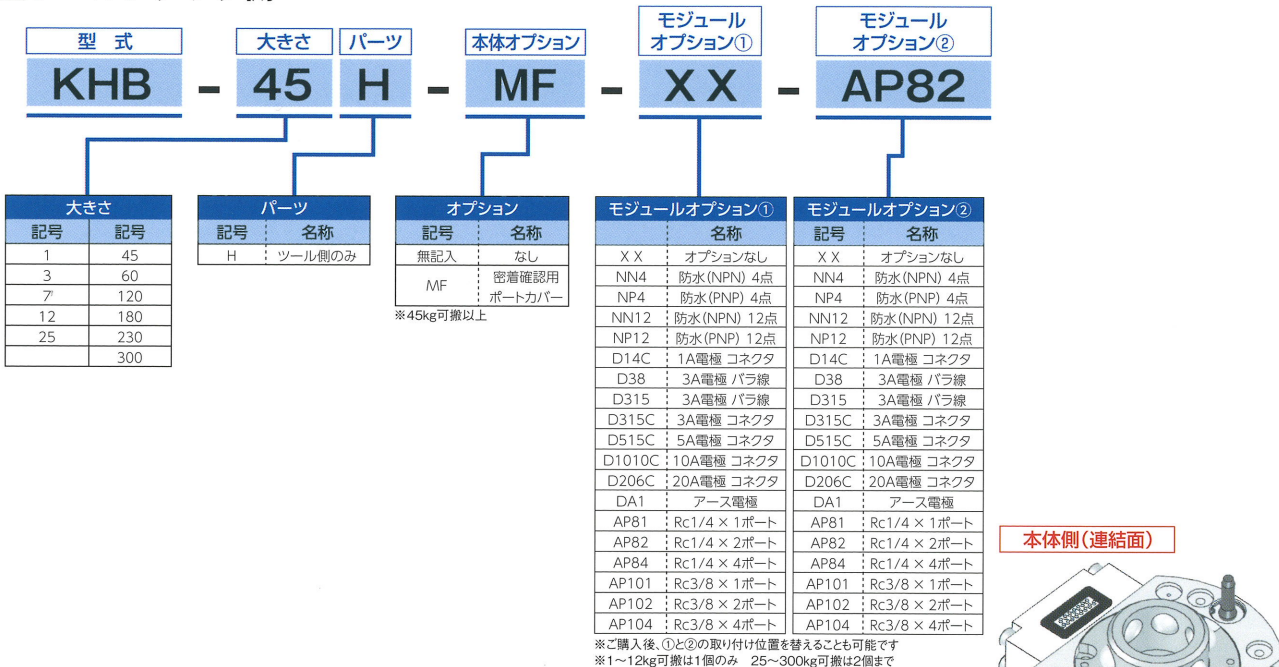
| 型 式 | | 大きさ | パーツ | | 本体オプション | | モジュール オプション① | | モジュール オプション② |
|---|---|---|---|---|---|---|---|---|---|
| KHB | - | 45 | H | - | MF | - | X X | - | AP82 |

| 大きさ | |
|---|---|
| 記号 | 記号 |
| 1 | 45 |
| 3 | 60 |
| 7 | 120 |
| 12 | 180 |
| 25 | 230 |
| | 300 |

| パーツ | |
|---|---|
| 記号 | 名称 |
| H | ツール側のみ |

| オプション | |
|---|---|
| 記号 | 名称 |
| 無記入 | なし |
| MF | 密着確認用ポートカバー |

※45kg可搬以上

| モジュールオプション① | |
|---|---|
| | 名称 |
| X X | オプションなし |
| NN4 | 防水(NPN) 4点 |
| NP4 | 防水(PNP) 4点 |
| NN12 | 防水(NPN) 12点 |
| NP12 | 防水(PNP) 12点 |
| D14C | 1A電極 コネクタ |
| D38 | 3A電極 バラ線 |
| D315 | 3A電極 バラ線 |
| D315C | 3A電極 コネクタ |
| D515C | 5A電極 コネクタ |
| D1010C | 10A電極 コネクタ |
| D206C | 20A電極 コネクタ |
| DA1 | アース電極 |
| AP81 | Rc1/4 × 1ポート |
| AP82 | Rc1/4 × 2ポート |
| AP84 | Rc1/4 × 4ポート |
| AP101 | Rc3/8 × 1ポート |
| AP102 | Rc3/8 × 2ポート |
| AP104 | Rc3/8 × 4ポート |

| モジュールオプション② | |
|---|---|
| 記号 | 名称 |
| X X | オプションなし |
| NN4 | 防水(NPN) 4点 |
| NP4 | 防水(PNP) 4点 |
| NN12 | 防水(NPN) 12点 |
| NP12 | 防水(PNP) 12点 |
| D14C | 1A電極 コネクタ |
| D38 | 3A電極 バラ線 |
| D315 | 3A電極 バラ線 |
| D315C | 3A電極 コネクタ |
| D515C | 5A電極 コネクタ |
| D1010C | 10A電極 コネクタ |
| D206C | 20A電極 コネクタ |
| DA1 | アース電極 |
| AP81 | Rc1/4 × 1ポート |
| AP82 | Rc1/4 × 2ポート |
| AP84 | Rc1/4 × 4ポート |
| AP101 | Rc3/8 × 1ポート |
| AP102 | Rc3/8 × 2ポート |
| AP104 | Rc3/8 × 4ポート |

※ご購入後、①と②の取り付け位置を替えることも可能です
※1~12kg可搬は1個のみ 25~300kg可搬は2個まで

本体側(連結面)